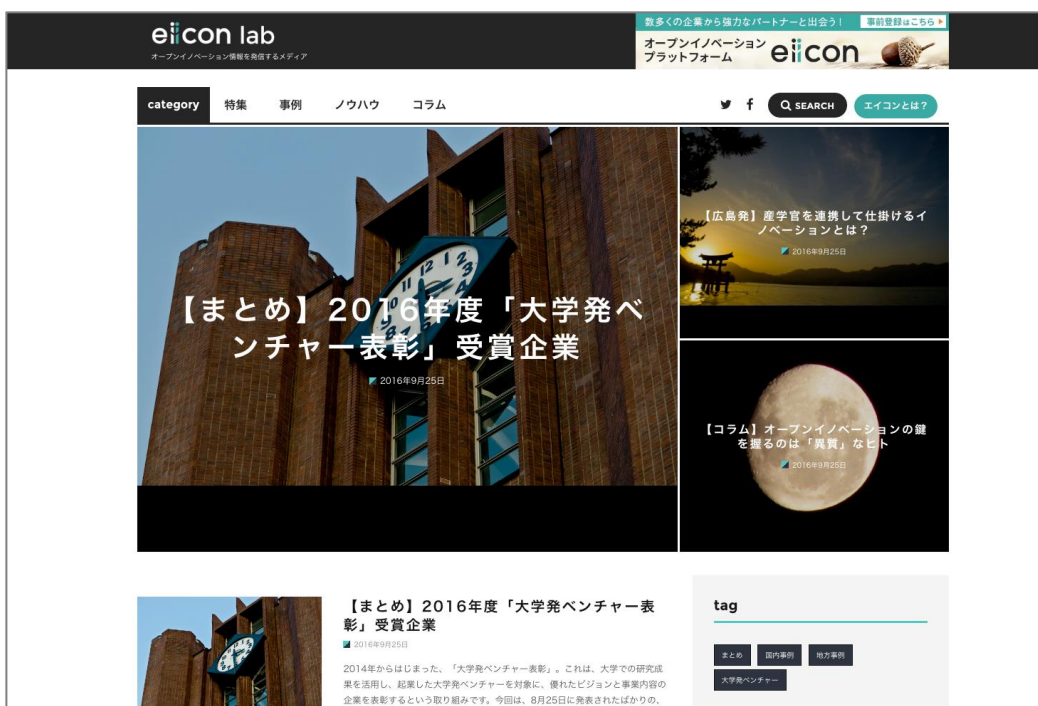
eiicon lab
オープンイノベーション情報を発信するメディア

数多くの企業から強力なパートナーと出会う！ 事前登録はこちら ▶
オープンイノベーション プラットフォーム eiicon

category 特集 事例 ノウハウ コラム

SEARCH エイコンとは？

【まとめ】2016年度「大学発ベンチャー表彰」受賞企業
2016年9月25日

【広島発】産学官を連携して仕掛けるイノベーションとは？
2016年9月25日

【コラム】オープンイノベーションの鍵を握るのは「異質」なヒト
2016年9月25日

【まとめ】2016年度「大学発ベンチャー表彰」受賞企業
2016年9月25日
2014年からはじまった、「大学発ベンチャー表彰」。これは、大学での研究成果を活用し、起業した大学発ベンチャーを対象に、優れたビジョンと事業内容の企業を表彰するという取り組みです。今回は、8月25日に発表されたばかりの、

tag
まとめ 国内事例 地方事例
大学発ベンチャー